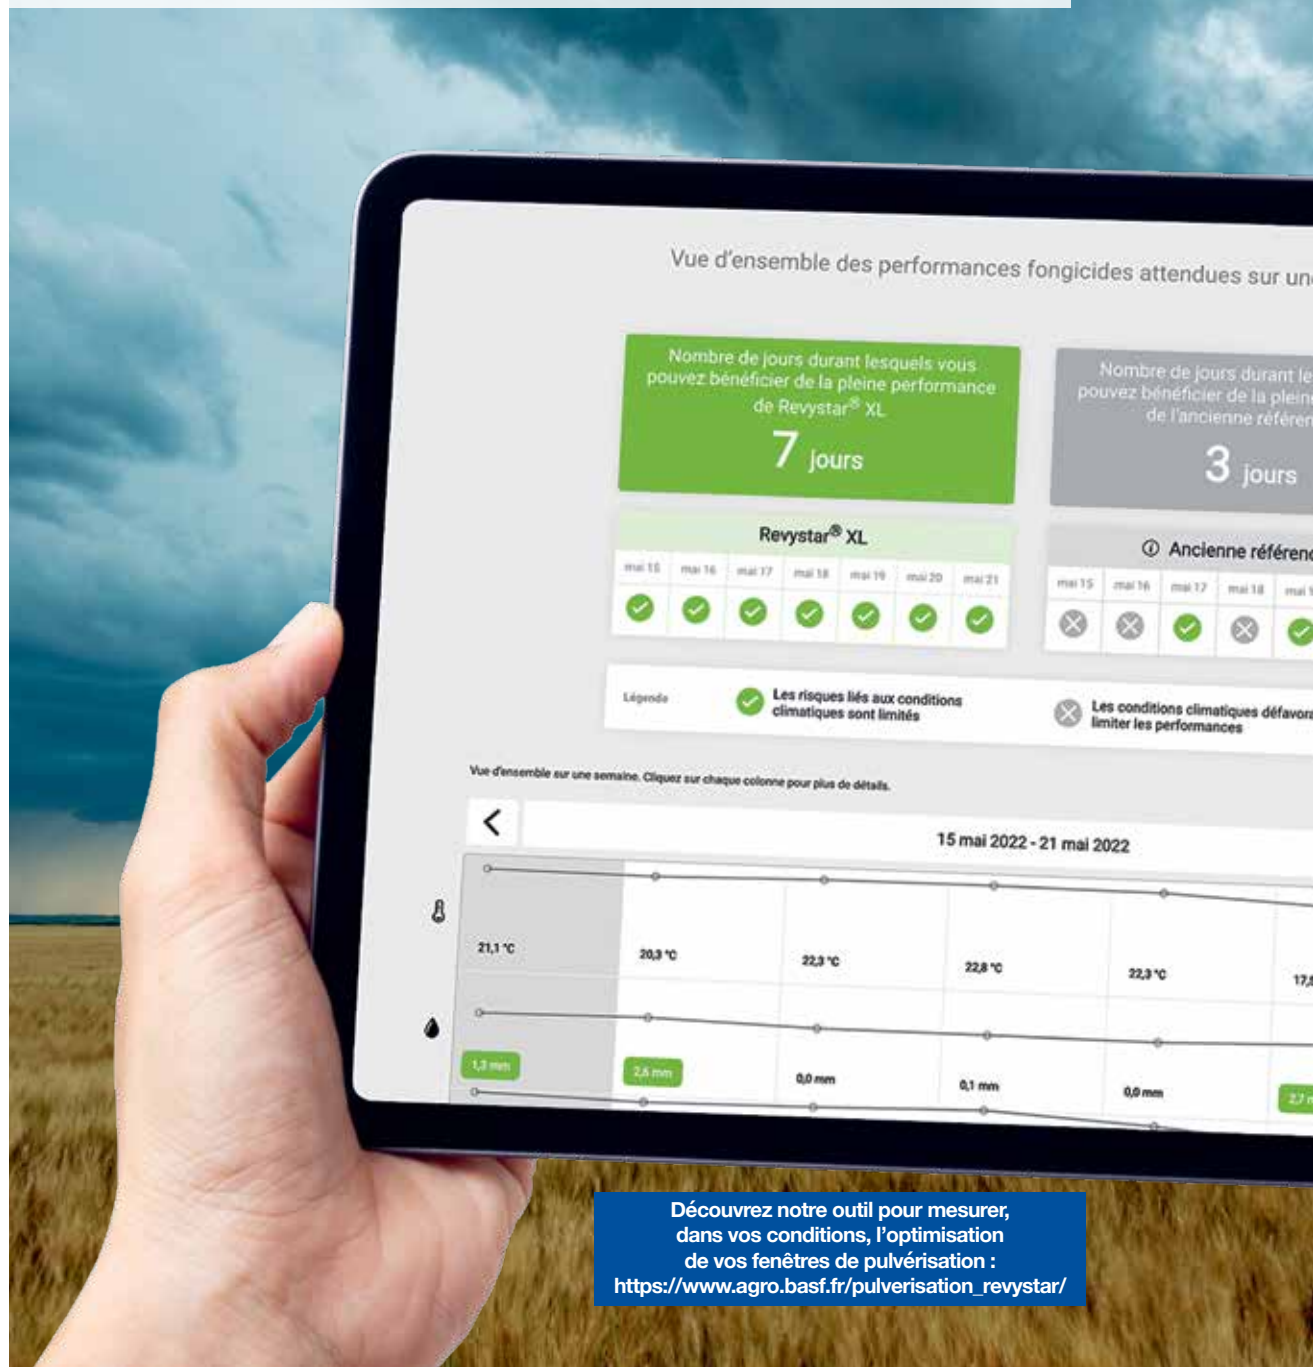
Vue d'ensemble des performances fongicides attendues sur un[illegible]

Nombre de jours durant lesquels vous pouvez bénéficier de la pleine performance de Revystar® XL

7 jours

Nombre de jours durant le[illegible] pouvez bénéficier de la plein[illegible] de l'ancienne référen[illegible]

3 jours

Revystar® XL

| mai 15 | mai 16 | mai 17 | mai 18 | mai 19 | mai 20 | mai 21 |
|---|---|---|---|---|---|---|

Ancienne référen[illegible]

| mai 15 | mai 16 | mai 17 | mai 18 | mai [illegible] |
|---|---|---|---|---|

Légende

Les risques liés aux conditions climatiques sont limités

Les conditions climatiques défavora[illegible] limiter les performances

Vue d'ensemble sur une semaine. Cliquez sur chaque colonne pour plus de détails.

<

15 mai 2022 - 21 mai 2022

| 21,1 °C | 20,3 °C | 22,3 °C | 22,8 °C | 22,3 °C | 17,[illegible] |
|---|---|---|---|---|---|
| 1,3 mm | 2,6 mm | 0,0 mm | 0,1 mm | 0,0 mm | 2,7 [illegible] |

Découvrez notre outil pour mesurer, dans vos conditions, l'optimisation de vos fenêtres de pulvérisation : https://www.agro.basf.fr/pulverisation_revystar/